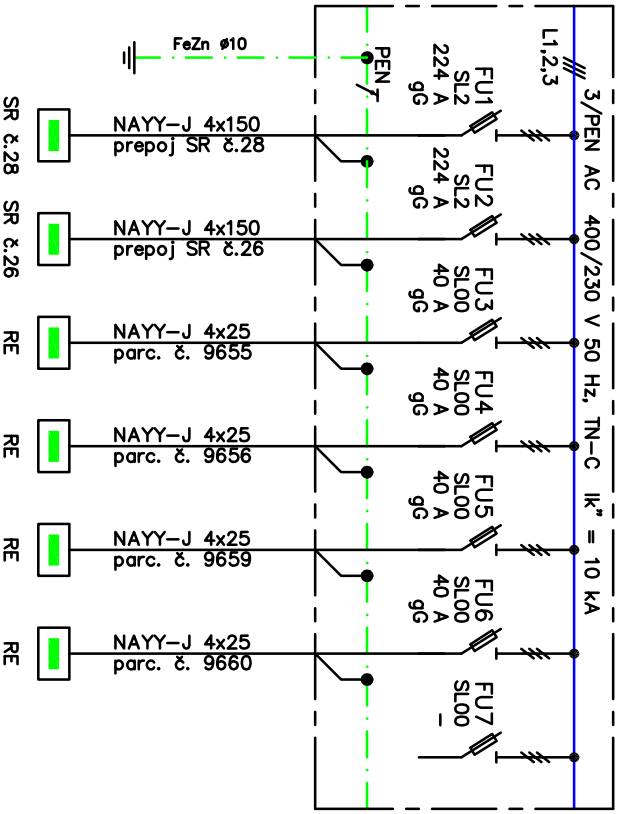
FeZn ø10

PEN

L1,2,3

3/PEN AC 400/230 V 50 Hz, TN-C Ik" = 10 kA

FU1
SL2
224 A
gG

SR č.28
NAYY-J 4x150
prepoj SR č.28

FU2
SL2
224 A
gG

SR č.26
NAYY-J 4x150
prepoj SR č.26

FU3
SL00
40 A
gG

RE
NAYY-J 4x25
parc. č. 9655

FU4
SL00
40 A
gG

RE
NAYY-J 4x25
parc. č. 9656

FU5
SL00
40 A
gG

RE
NAYY-J 4x25
parc. č. 9659

FU6
SL00
40 A
gG

RE
NAYY-J 4x25
parc. č. 9660

FU7
SL00
–